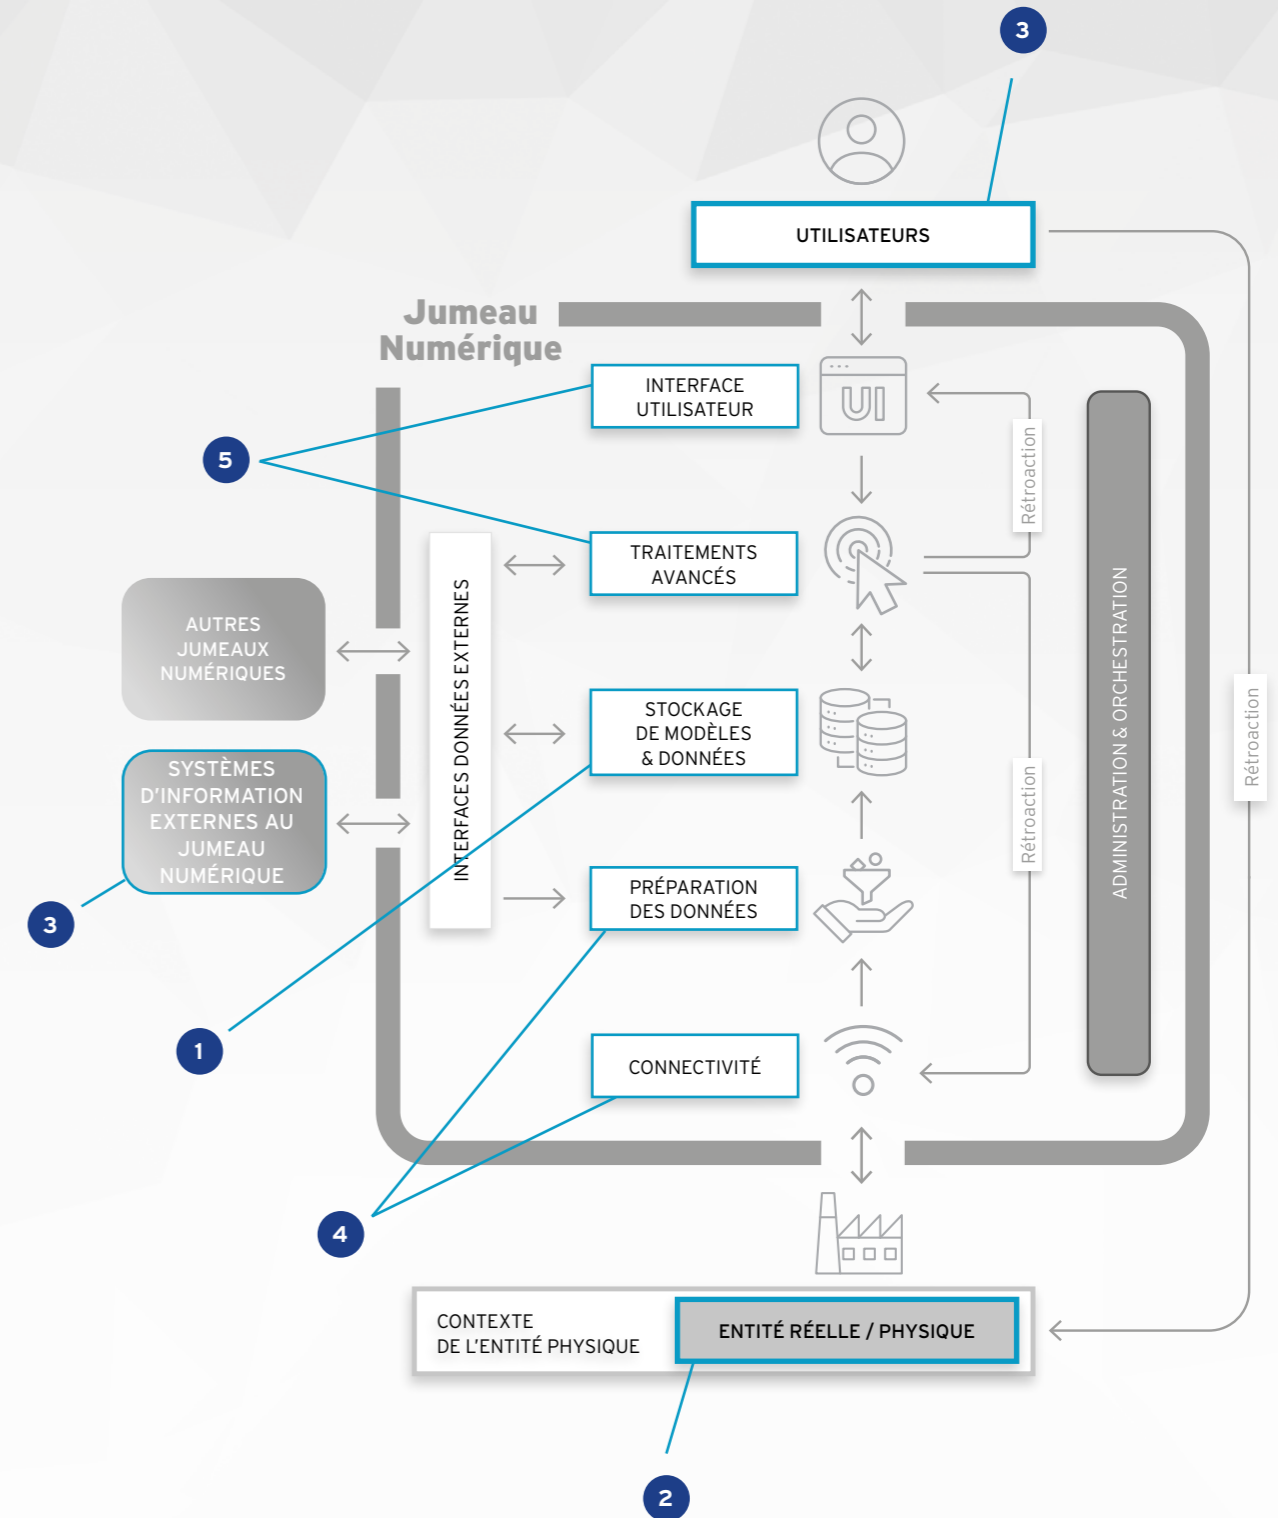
3

UTILISATEURS

Jumeau Numérique

INTERFACE UTILISATEUR

UI

Rétroaction

5

TRAITEMENTS AVANCÉS

AUTRES JUMEAUX NUMÉRIQUES

INTERFACES DONNÉES EXTERNES

STOCKAGE DE MODÈLES & DONNÉES

ADMINISTRATION & ORCHESTRATION

Rétroaction

SYSTÈMES D'INFORMATION EXTERNES AU JUMEAU NUMÉRIQUE

3

Rétroaction

PRÉPARATION DES DONNÉES

1

CONNECTIVITÉ

4

CONTEXTE DE L'ENTITÉ PHYSIQUE

ENTITÉ RÉELLE / PHYSIQUE

2